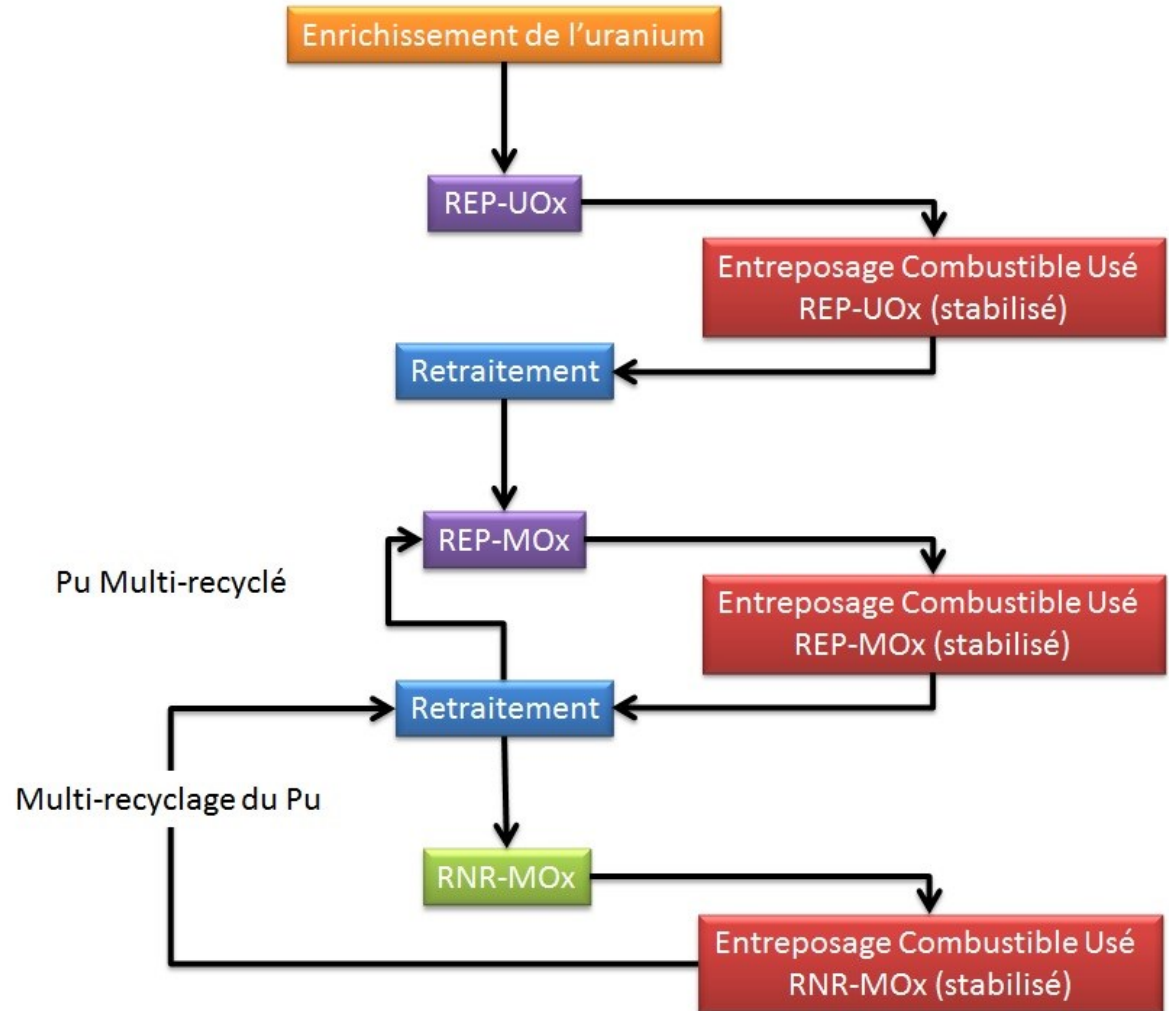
Enrichissement de l’uranium

REP-UOx

Entreposage Combustible Usé REP-UOx (stabilisé)

Retraitement

REP-MOx

Pu Multi-recyclé

Entreposage Combustible Usé REP-MOx (stabilisé)

Retraitement

Multi-recyclage du Pu

RNR-MOx

Entreposage Combustible Usé RNR-MOx (stabilisé)